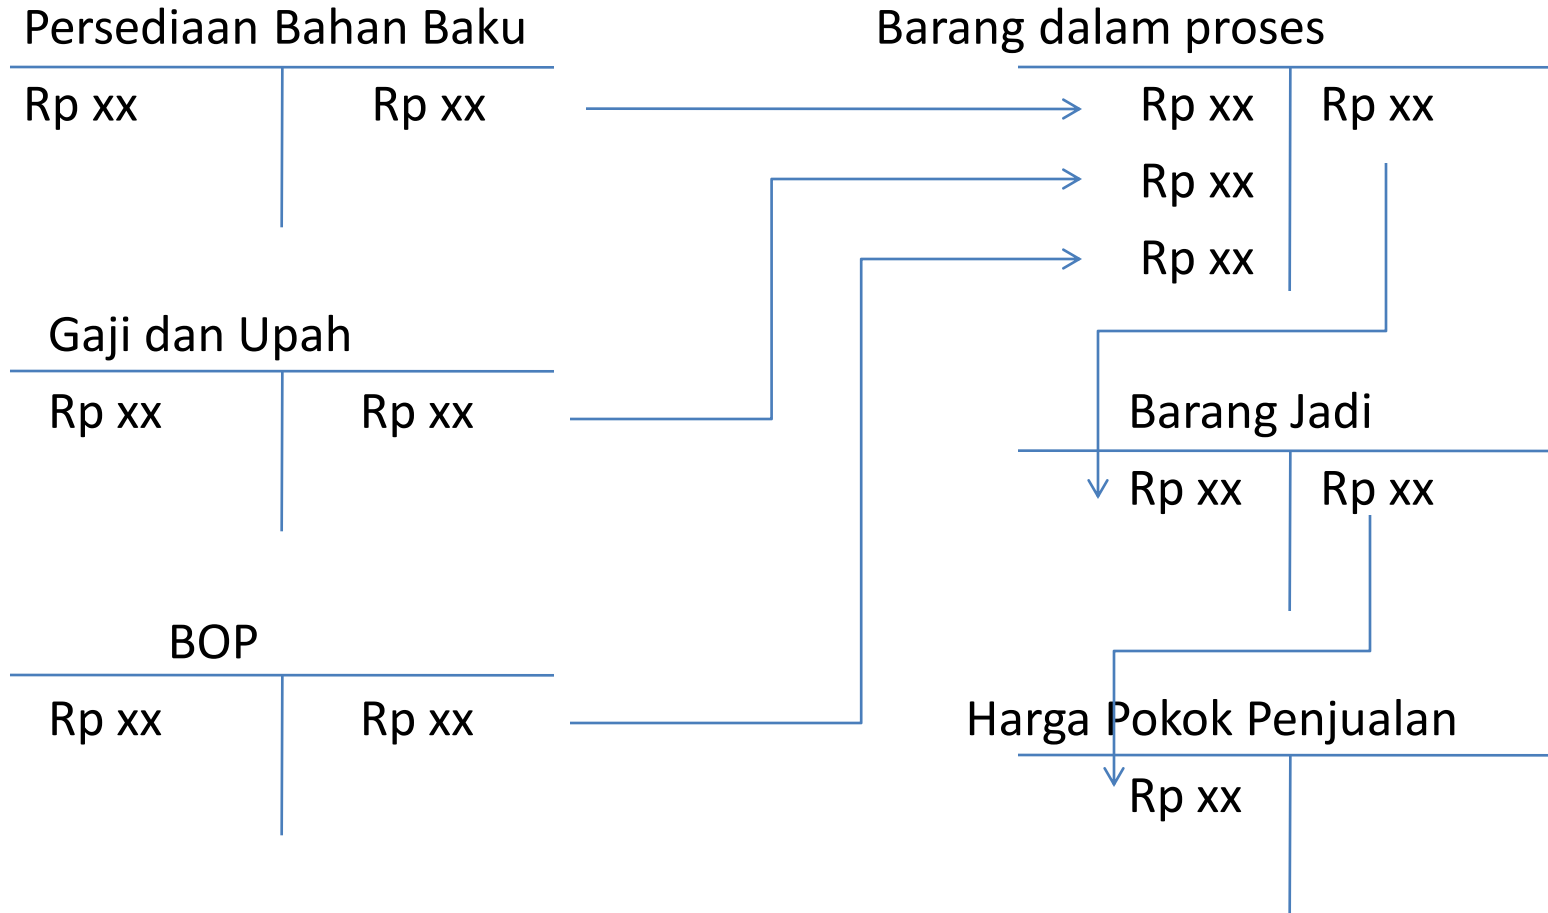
Persediaan Bahan Baku

| Rp xx | Rp xx |
|---|---|

Barang dalam proses

| Rp xx | Rp xx |
|---|---|
| Rp xx | |
| Rp xx | |

Gaji dan Upah

| Rp xx | Rp xx |
|---|---|

Barang Jadi

| Rp xx | Rp xx |
|---|---|

BOP

| Rp xx | Rp xx |
|---|---|

Harga Pokok Penjualan

| Rp xx | |
|---|---|